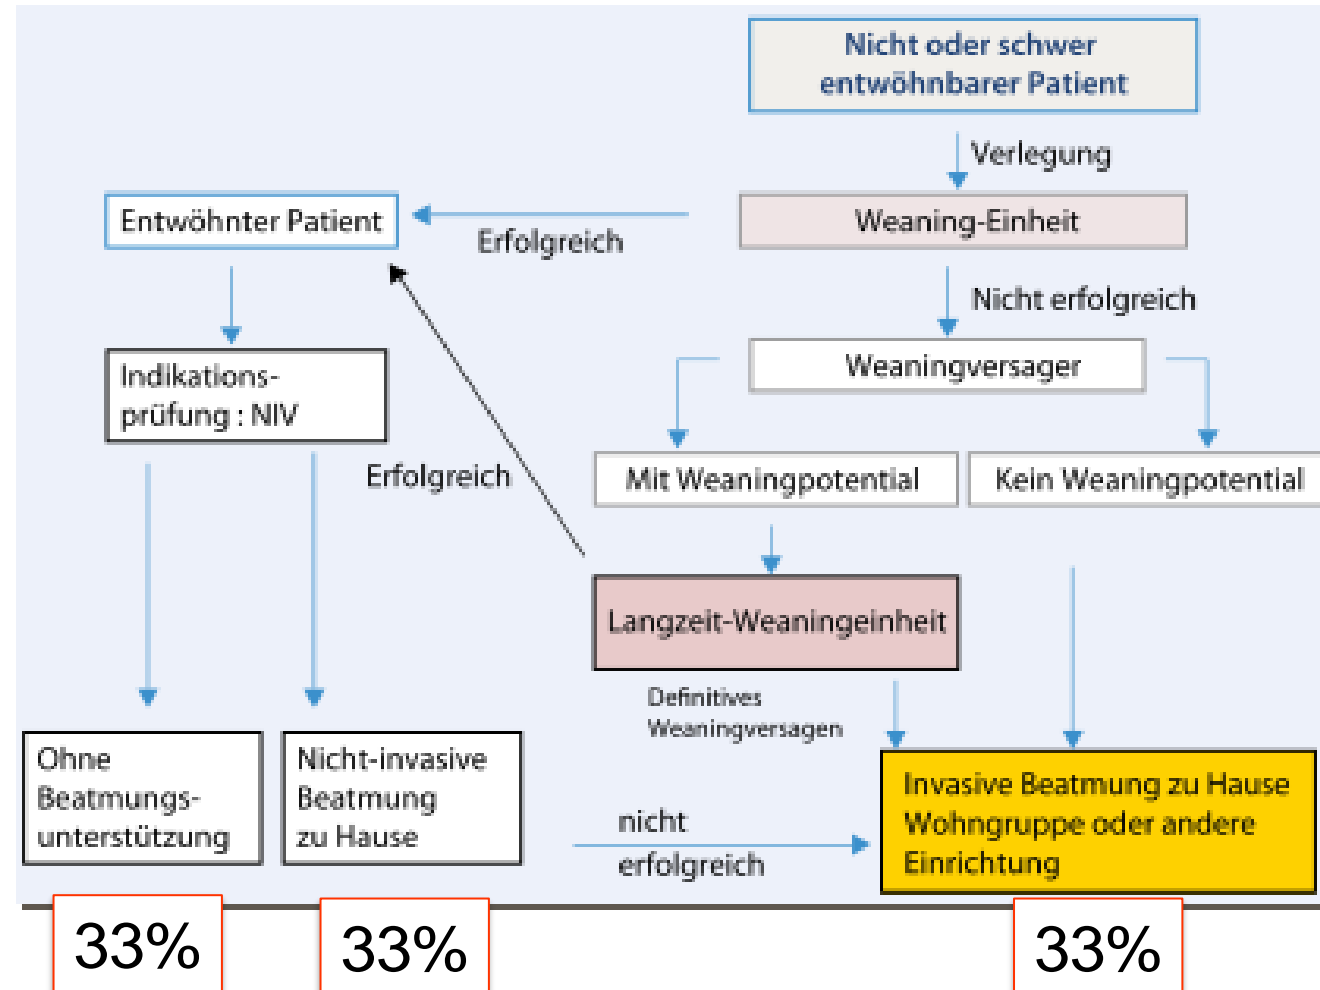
Nicht oder schwer entwöhnbarer Patient

Verlegung

Entwöhnter Patient

Erfolgreich

Weaning-Einheit

Nicht erfolgreich

Weaningversager

Indikationsprüfung : NIV

Erfolgreich

Mit Weaningpotential

Kein Weaningpotential

Langzeit-Weaningeinheit

Definitives Weaningversagen

Ohne Beatmungsunterstützung

Nicht-invasive Beatmung zu Hause

nicht erfolgreich

Invasive Beatmung zu Hause Wohngruppe oder andere Einrichtung

33%

33%

33%